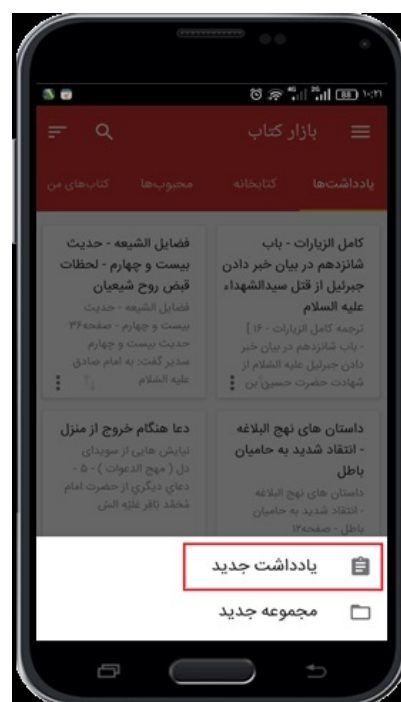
۱:۲۱

بازار کتاب

یادداشت‌ها کتابخانه محبوب‌ها کتاب‌های من

کامل الزیارات - باب شانزدهم در بیان خبر دادن جبرئیل از قتل سیدالشهداء علیه السلام

ترجمه کامل الزیارات - ۱۶ - [ - باب شانزدهم در بیان خبر دادن جبرئیل علیه السلام از شهادت حضرت حسین بن

فضایل الشیعه - حدیث بیست و چهارم - لحظات قبض روح شیعیان

فضایل الشیعه - حدیث بیست و چهارم - صفحه۳۶ حدیث بیست و چهارم سدیر گفت: به امام صادق علیه السلام

داستان های نهج البلاغه - انتقاد شدید به حامیان باطل

داستان های نهج البلاغه - انتقاد شدید به حامیان باطل - صفحه۱۲

دعا هنگام خروج از منزل

نیایش هایی از سویدای دل ( مهج الدعوات ) - ۵ - دعای دیگری از حضرت امام محمّد باقر علیه السّ

یادداشت جدید

مجموعه جدید